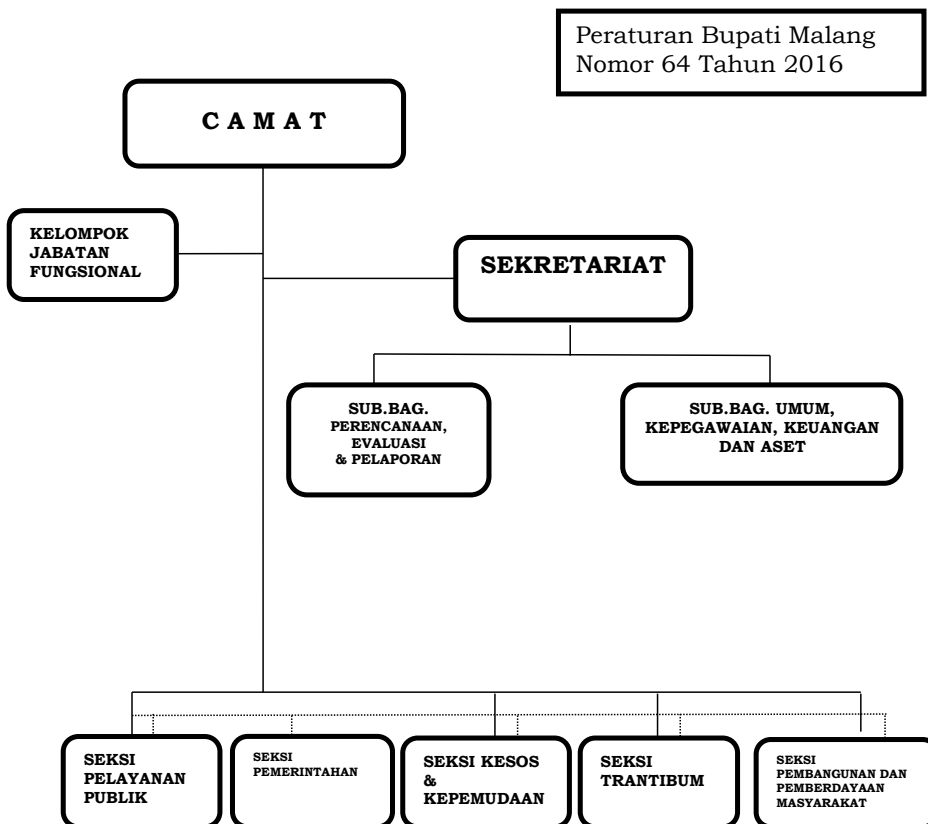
Peraturan Bupati Malang
Nomor 64 Tahun 2016

C A M A T

KELOMPOK JABATAN FUNGSIONAL

SEKRETARIAT

SUB.BAG. PERENCANAAN, EVALUASI & PELAPORAN

SUB.BAG. UMUM, KEPEGAWAIAN, KEUANGAN DAN ASET

SEKSI PELAYANAN PUBLIK

SEKSI PEMERINTAHAN

SEKSI KESOS & KEPEMUDAAN

SEKSI TRANTIBUM

SEKSI PEMBANGUNAN DAN PEMBERDAYAAN MASYARAKAT